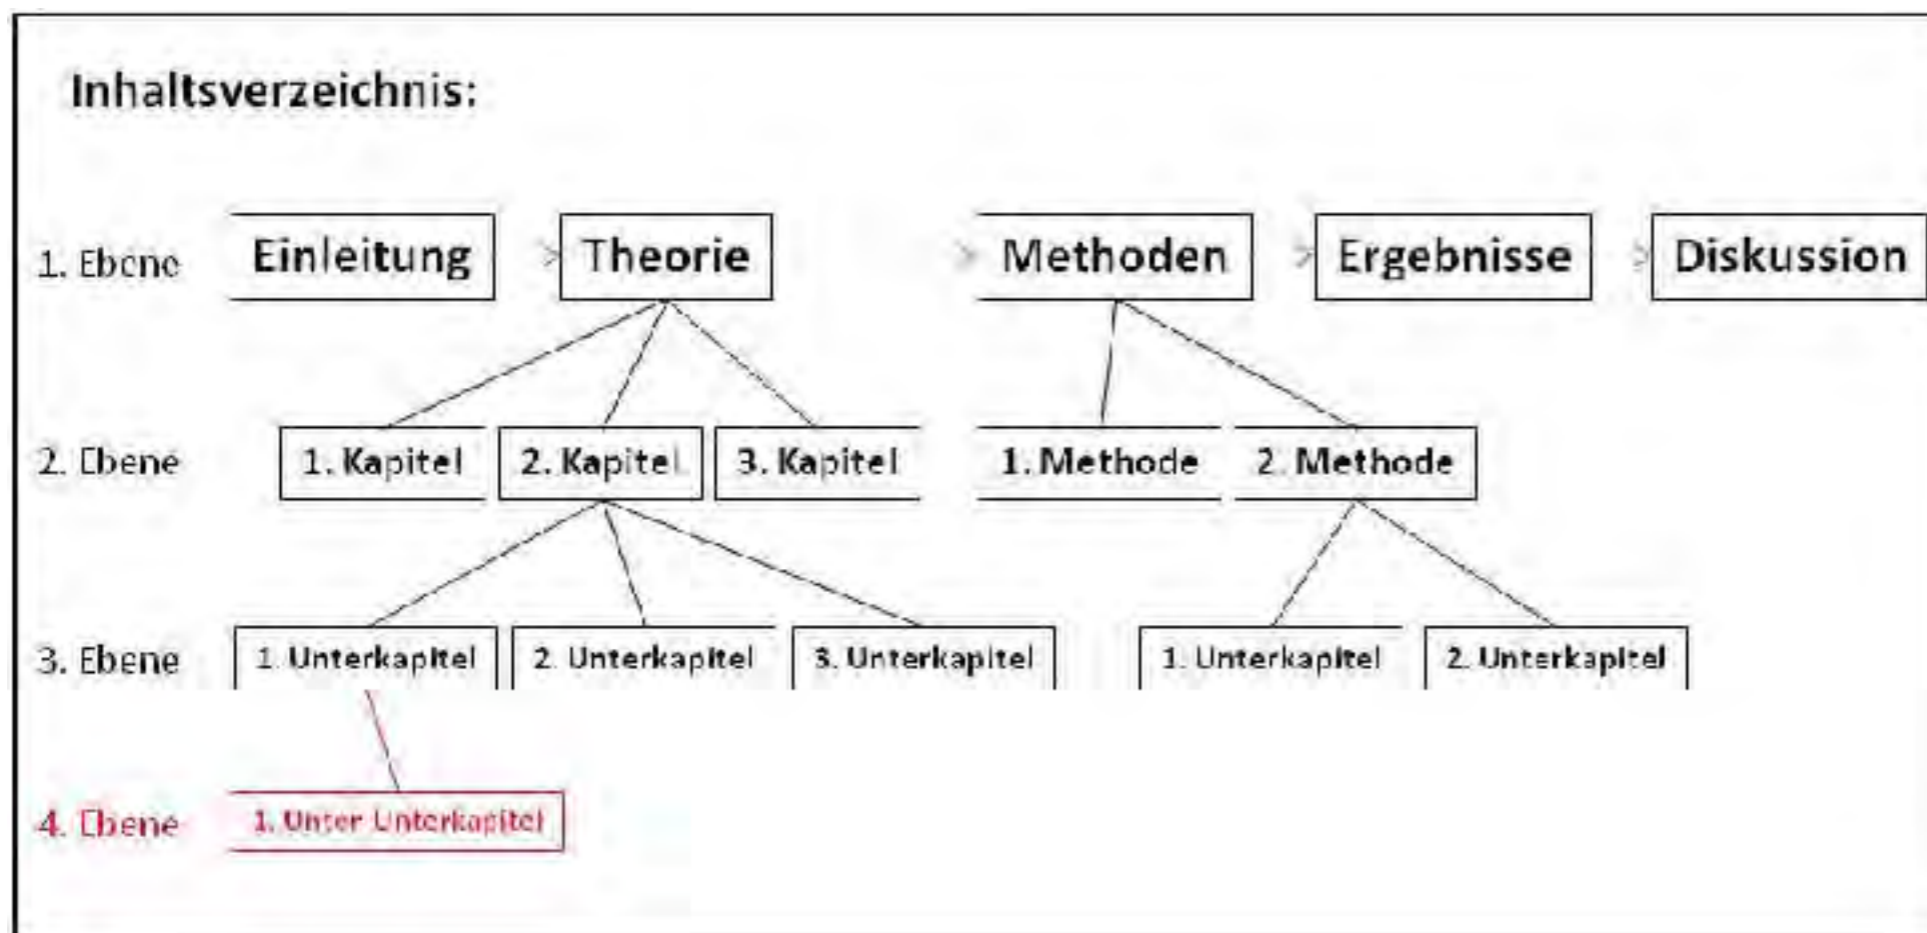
Inhaltsverzeichnis:

1. Ebene
Einleitung
Theorie
Methoden
Ergebnisse
Diskussion

2. Ebene
1. Kapitel
2. Kapitel
3. Kapitel
1. Methode
2. Methode

3. Ebene
1. Unterkapitel
2. Unterkapitel
3. Unterkapitel
1. Unterkapitel
2. Unterkapitel

4. Ebene
1. Unter Unterkapitel